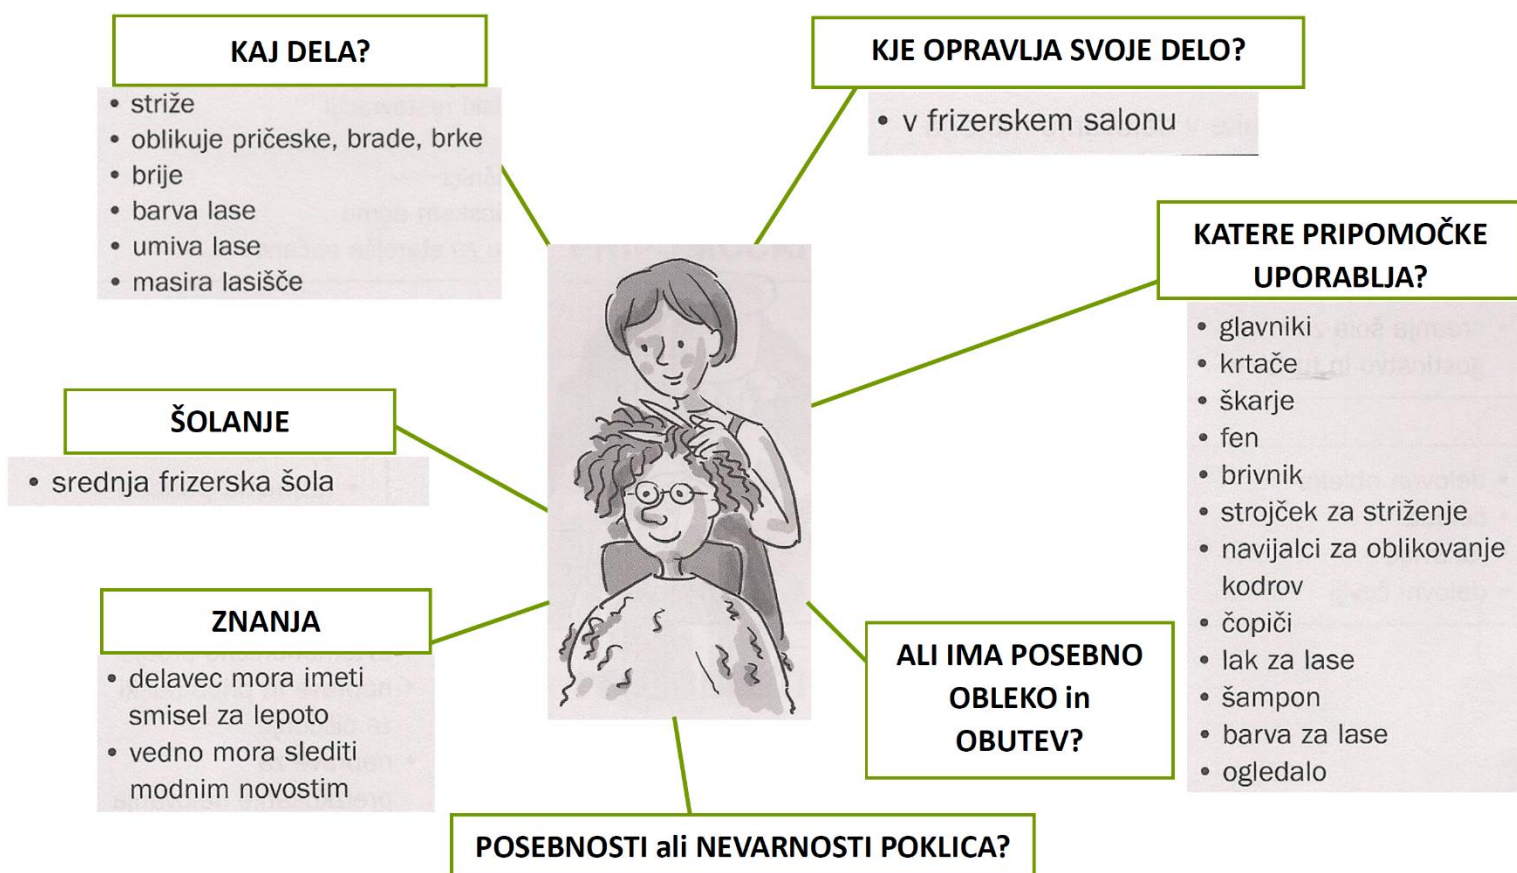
KAJ DELA?

- striže
- oblikuje pričeske, brade, brke
- brije
- barva lase
- umiva lase
- masira lasišče

KJE OPRAVLJA SVOJE DELO?

- v frizerskem salonu

KATERE PRIPOMOČKE UPORABLJA?

- glavniki
- krtače
- škarje
- fen
- brivnik
- strojček za striženje
- navijalci za oblikovanje kodrov
- čopiči
- lak za lase
- šampon
- barva za lase
- ogledalo

ŠOLANJE

- srednja frizerska šola

ZNANJA

- delavec mora imeti smisel za lepoto
- vedno mora slediti modnim novostim

ALI IMA POSEBNO OBLEKO in OBUTEV?

POSEBNOSTI ali NEVARNOSTI POKLICA?